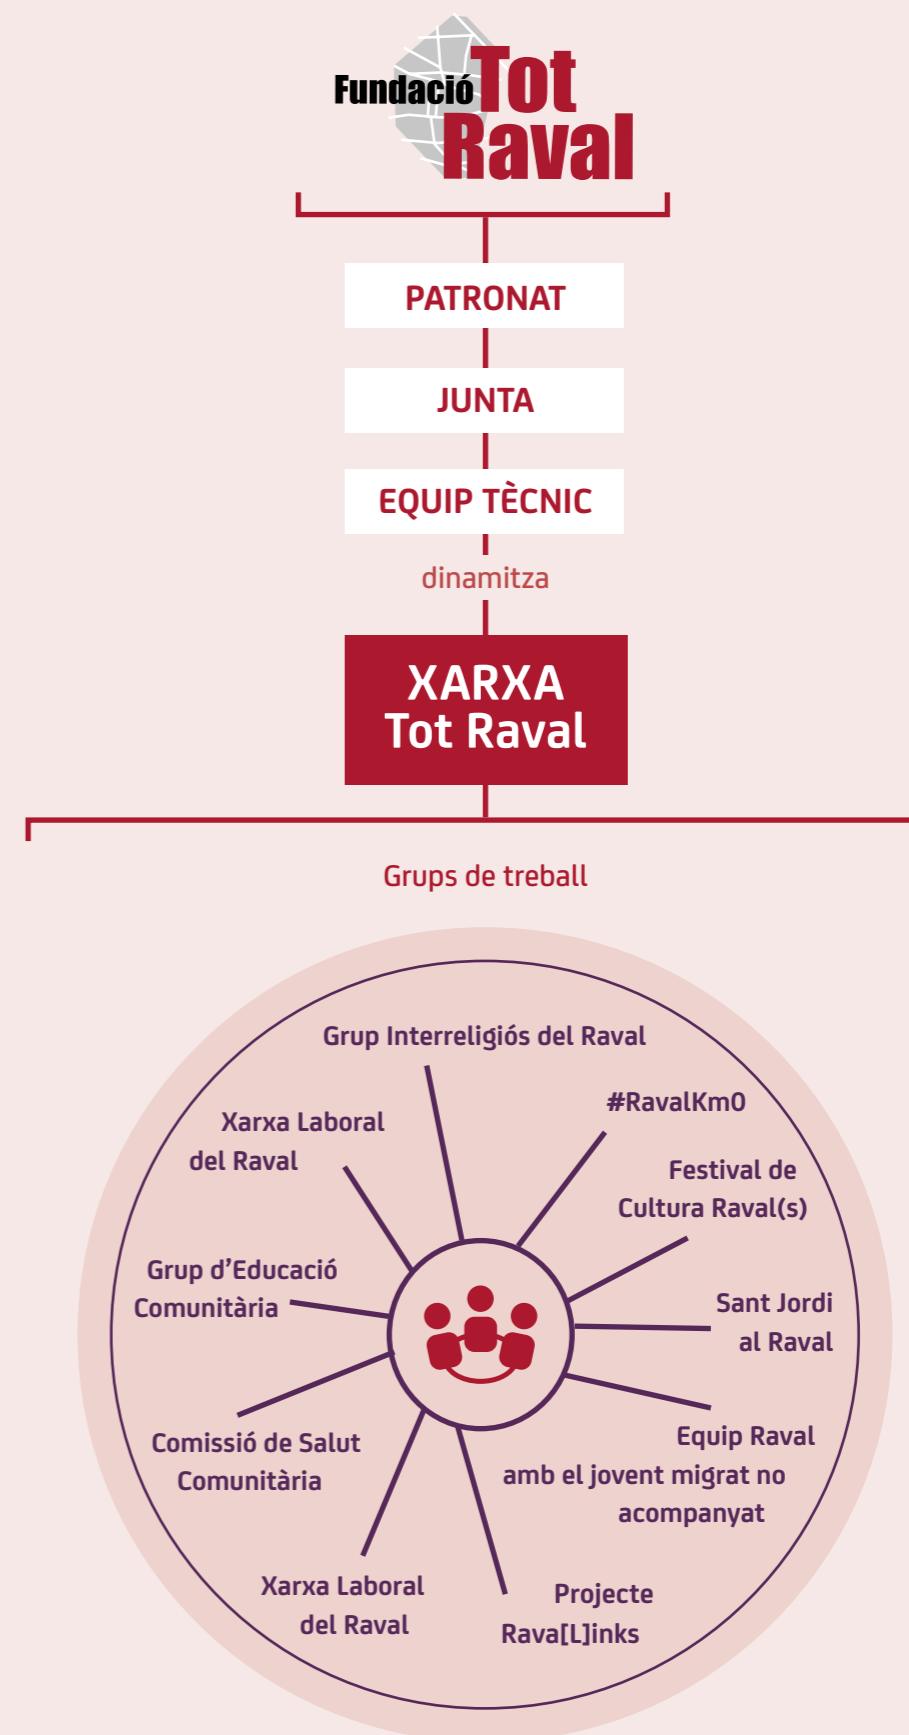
Fundació Tot Raval

PATRONAT

JUNTA

EQUIP TÈCNIC

dinamitza

XARXA
Tot Raval

Grups de treball

Grup Interreligiós del Raval

#RavalKm0

Festival de Cultura Raval(s)

Sant Jordi al Raval

Equip Raval amb el jovent migrat no acompanyat

Projecte Rava[L]inks

Xarxa Laboral del Raval

Comissió de Salut Comunitària

Grup d'Educació Comunitària

Xarxa Laboral del Raval